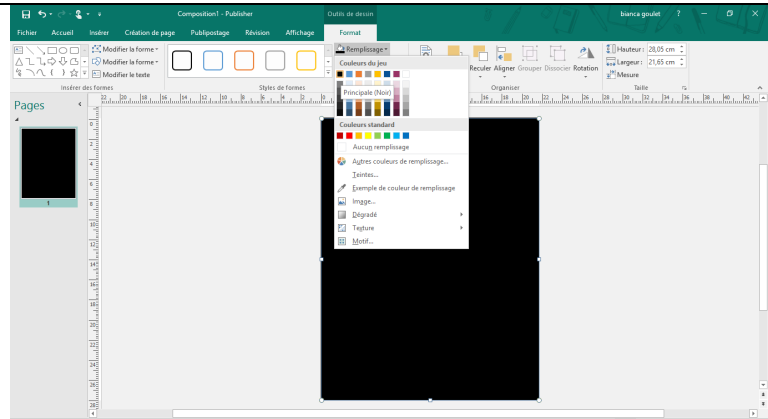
Composition1 - Publisher
Outils de dessin
bianca goulet ?
Fichier Accueil Insérer Création de page Publipostage Révision Affichage Format
Modifier la forme
Modifier la forme
Modifier le texte
Insérer des formes
Styles de formes
Remplissage
Couleurs du jeu
Principale (Noir)
Couleurs standard
Aucun remplissage
Autres couleurs de remplissage...
Teintes...
Exemple de couleur de remplissage
Image...
Dégradé
Texture
Motif...
Reculer Aligner Grouper Dissocier Rotation
Organiser
Hauteur : 28,05 cm
Largeur : 21,65 cm
Mesure
Taille
Pages
1